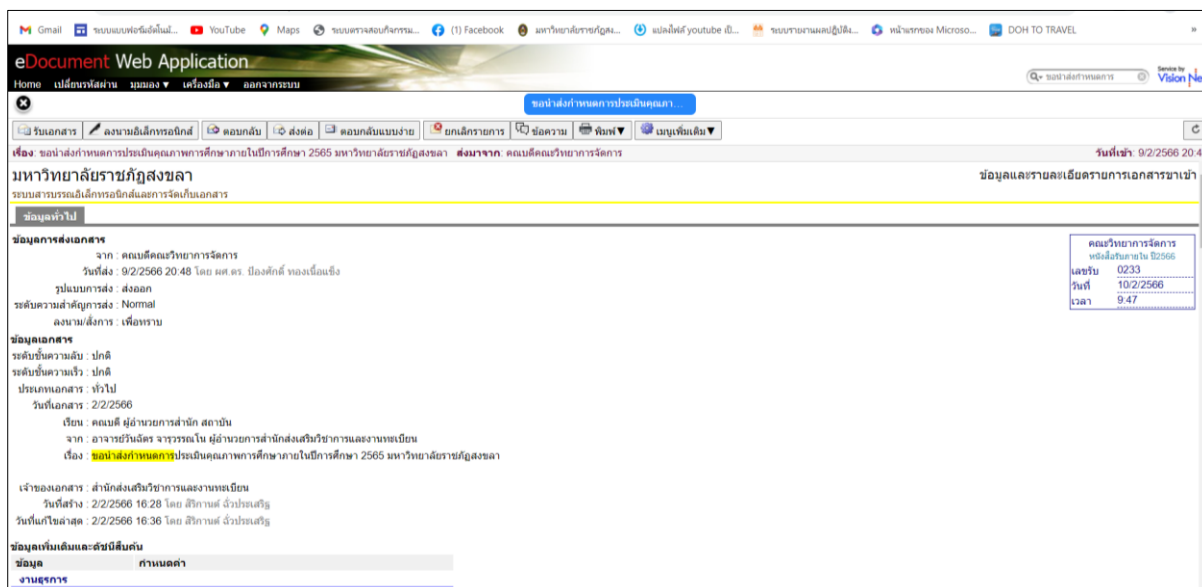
Gmail ระบบแบบฟอร์มอิเล็กทรอนิกส์... YouTube Maps ระบบตรวจสอบกิจกรรม... (1) Facebook มหาวิทยาลัยราชภัฏสง... แปลงไฟล์ youtube เป็... ระบบรายงานผลปฏิบัติง... หน้าแรกของ Microso... DOH TO TRAVEL »

eDocument Web Application

Home เปลี่ยนรหัสผ่าน มุมมอง ▼ เครื่องมือ ▼ ออกจากระบบ

ขอนำส่งกำหนดการ Service by Vision Ne

ขอนำส่งกำหนดการประเมินคุณภา...

รับเอกสาร | ลงนามอิเล็กทรอนิกส์ | ตอบกลับ | ส่งต่อ | ตอบกลับแบบง่าย | ยกเลิกรายการ | ข้อความ | พิมพ์▼ | เมนูเพิ่มเติม▼

เรื่อง: ขอนำส่งกำหนดการประเมินคุณภาพการศึกษาภายในปีการศึกษา 2565 มหาวิทยาลัยราชภัฏสงขลา ส่งมาจาก: คณบดีคณะวิทยาการจัดการ วันที่เข้า: 9/2/2566 20:4

มหาวิทยาลัยราชภัฏสงขลา
ระบบสารบรรณอิเล็กทรอนิกส์และการจัดเก็บเอกสาร

ข้อมูลและรายละเอียดรายการเอกสารขาเข้า

ข้อมูลทั่วไป

ข้อมูลการส่งเอกสาร
จาก : คณบดีคณะวิทยาการจัดการ
วันที่ส่ง : 9/2/2566 20:48 โดย ผศ.ดร. ป้องศักดิ์ ทองเนื้อแข็ง
รูปแบบการส่ง : ส่งออก
ระดับความสำคัญการส่ง : Normal
ลงนาม/สั่งการ : เพื่อทราบ

คณะวิทยาการจัดการ
หนังสือรับภายใน ปี2566
เลขรับ 0233
วันที่ 10/2/2566
เวลา 9:47

ข้อมูลเอกสาร
ระดับชั้นความลับ : ปกติ
ระดับชั้นความเร็ว : ปกติ
ประเภทเอกสาร : ทั่วไป
วันที่เอกสาร : 2/2/2566
เรียน : คณบดี ผู้อำนวยการสำนัก สถาบัน
จาก : อาจารย์วันฉัตร จารุวรรณโน ผู้อำนวยการสำนักส่งเสริมวิชาการและงานทะเบียน
เรื่อง : ขอนำส่งกำหนดการประเมินคุณภาพการศึกษาภายในปีการศึกษา 2565 มหาวิทยาลัยราชภัฏสงขลา

เจ้าของเอกสาร : สำนักส่งเสริมวิชาการและงานทะเบียน
วันที่สร้าง : 2/2/2566 16:28 โดย สิริกานต์ ฉั่วประเสริฐ
วันที่แก้ไขล่าสุด : 2/2/2566 16:36 โดย สิริกานต์ ฉั่วประเสริฐ

ข้อมูลเพิ่มเติมและดัชนีสืบค้น
| ข้อมูล | กำหนดค่า |
|---|---|
| งานธุรการ | |